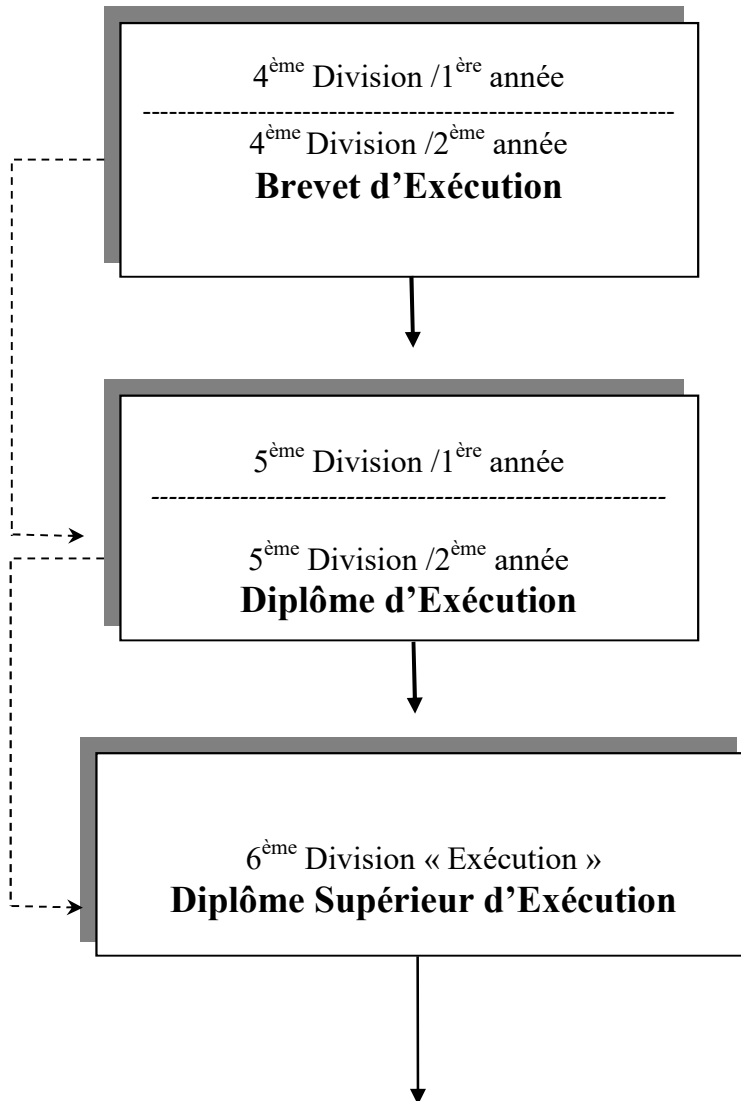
4$^{ème}$ Division /1$^{ère}$ année

4$^{ème}$ Division /2$^{ème}$ année
**Brevet d'Exécution**

5$^{ème}$ Division /1$^{ère}$ année

5$^{ème}$ Division /2$^{ème}$ année
**Diplôme d'Exécution**

6$^{ème}$ Division « Exécution »
**Diplôme Supérieur d'Exécution**